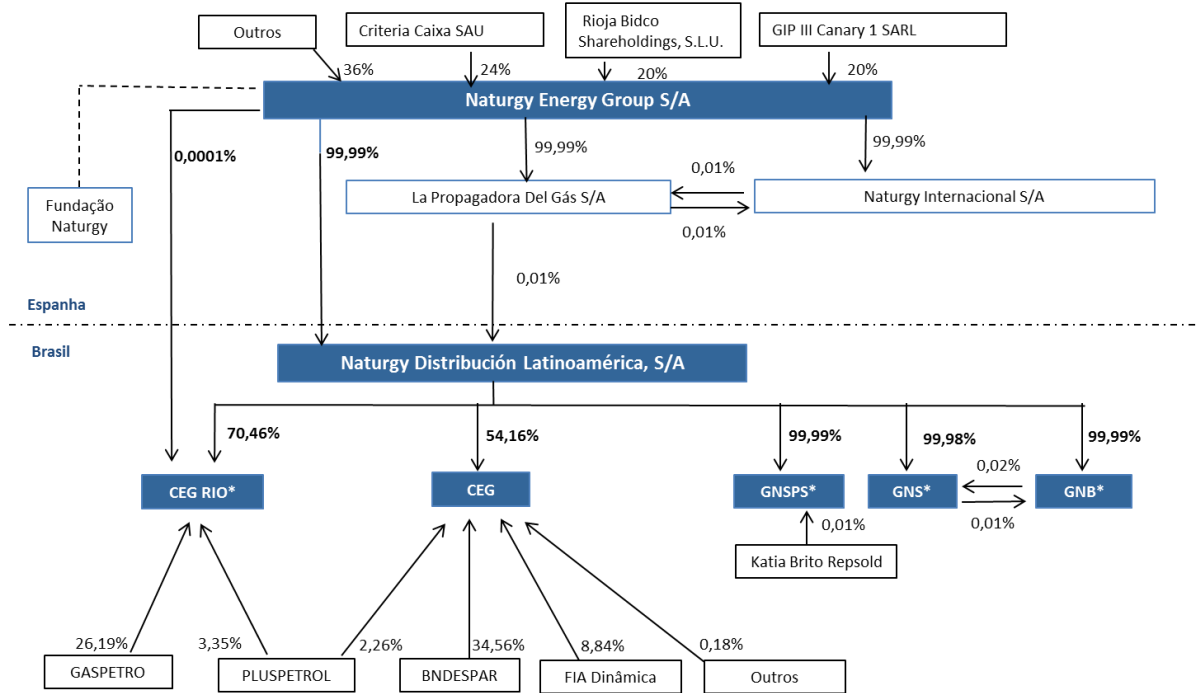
Outros

Criteria Caixa SAU

Rioja Bidco Shareholdings, S.L.U.

GIP III Canary 1 SARL

36%

24%

20%

20%

Naturgy Energy Group S/A

0,0001%

99,99%

99,99%

99,99%

Fundação Naturgy

0,01%

La Propagadora Del Gás S/A

Naturgy Internacional S/A

0,01%

0,01%

Espanha

Brasil

Naturgy Distribución Latinoamérica, S/A

70,46%

54,16%

99,99%

99,98%

99,99%

CEG RIO*

CEG

GNSPS*

GNS*

0,02%

GNB*

0,01%

0,01%

Katia Brito Repsold

26,19%

3,35%

2,26%

34,56%

8,84%

0,18%

GASPETRO

PLUSPETROL

BNDESPAR

FIA Dinâmica

Outros